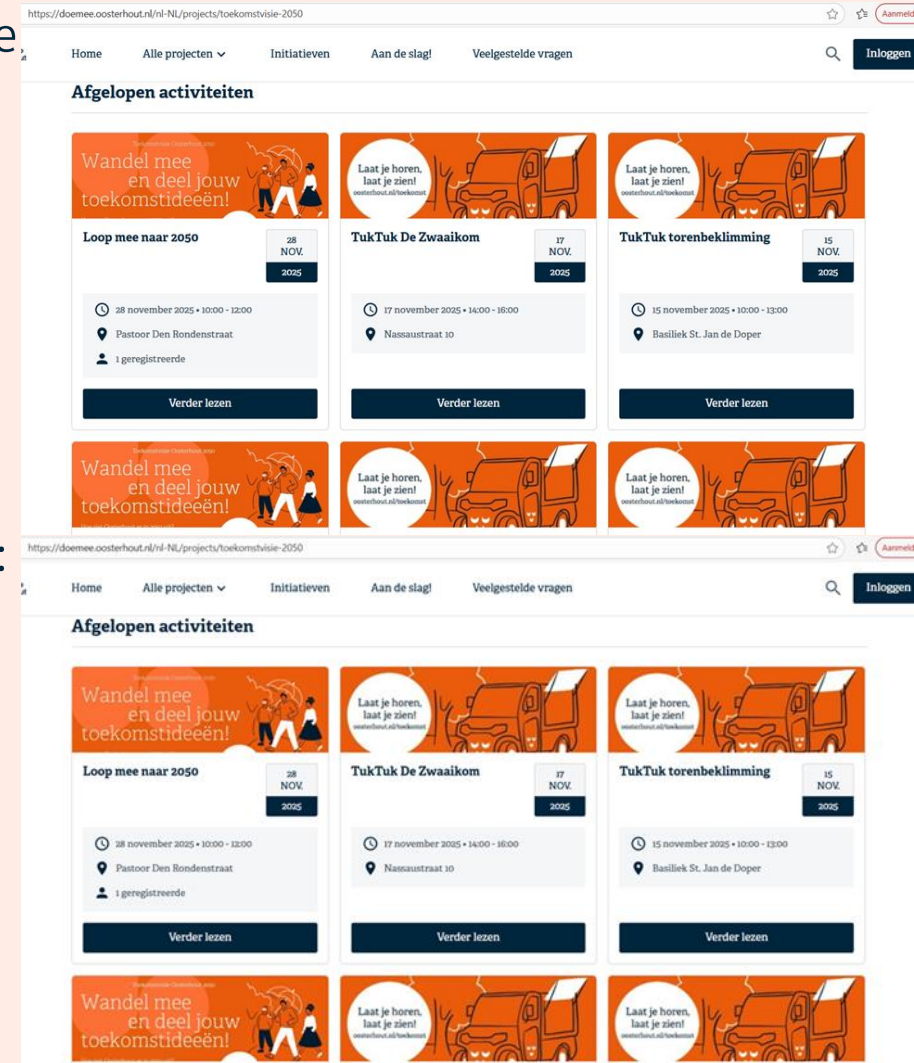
e

https://doemee.oosterhout.nl/nl-NL/projects/toekomstvisie-2050

Aanmeld

Home Alle projecten Initiatieven Aan de slag! Veelgestelde vragen Inloggen

Afgelopen activiteiten

Toekomstvisie Oosterhout 2050
Wandel mee en deel jouw toekomstideeën!

Loop mee naar 2050
28 NOV. 2025
28 november 2025 • 10:00 - 12:00
Pastoor Den Rondenstraat
1 geregistreerde
Verder lezen

Laat je horen, laat je zien!
oosterhout.nl/toekomst

TukTuk De Zwaaikom
17 NOV. 2025
17 november 2025 • 14:00 - 16:00
Nassaustraat 10
Verder lezen

Laat je horen, laat je zien!
oosterhout.nl/toekomst

TukTuk torenbeklimming
15 NOV. 2025
15 november 2025 • 10:00 - 13:00
Basiliek St. Jan de Doper
Verder lezen

Toekomstvisie Oosterhout 2050
Wandel mee en deel jouw toekomstideeën!

Laat je horen, laat je zien!
oosterhout.nl/toekomst

Laat je horen, laat je zien!
oosterhout.nl/toekomst

:

https://doemee.oosterhout.nl/nl-NL/projects/toekomstvisie-2050

Aanmeld

Home Alle projecten Initiatieven Aan de slag! Veelgestelde vragen Inloggen

Afgelopen activiteiten

Toekomstvisie Oosterhout 2050
Wandel mee en deel jouw toekomstideeën!

Loop mee naar 2050
28 NOV. 2025
28 november 2025 • 10:00 - 12:00
Pastoor Den Rondenstraat
1 geregistreerde
Verder lezen

Laat je horen, laat je zien!
oosterhout.nl/toekomst

TukTuk De Zwaaikom
17 NOV. 2025
17 november 2025 • 14:00 - 16:00
Nassaustraat 10
Verder lezen

Laat je horen, laat je zien!
oosterhout.nl/toekomst

TukTuk torenbeklimming
15 NOV. 2025
15 november 2025 • 10:00 - 13:00
Basiliek St. Jan de Doper
Verder lezen

Toekomstvisie Oosterhout 2050
Wandel mee en deel jouw toekomstideeën!

Laat je horen, laat je zien!
oosterhout.nl/toekomst

Laat je horen, laat je zien!
oosterhout.nl/toekomst